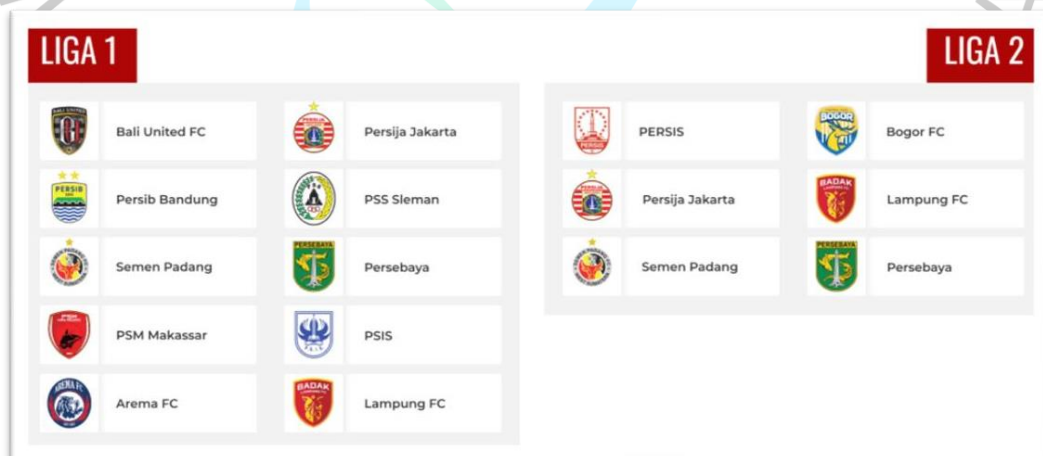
LIGA 1

LIGA 2

| | |
|---|---|
| Bali United FC | Persija Jakarta |
| Persib Bandung | PSS Sleman |
| Semen Padang | Persebaya |
| PSM Makassar | PSIS |
| Arema FC | Lampung FC |

| | |
|---|---|
| PERSIS | Bogor FC |
| Persija Jakarta | Lampung FC |
| Semen Padang | Persebaya |